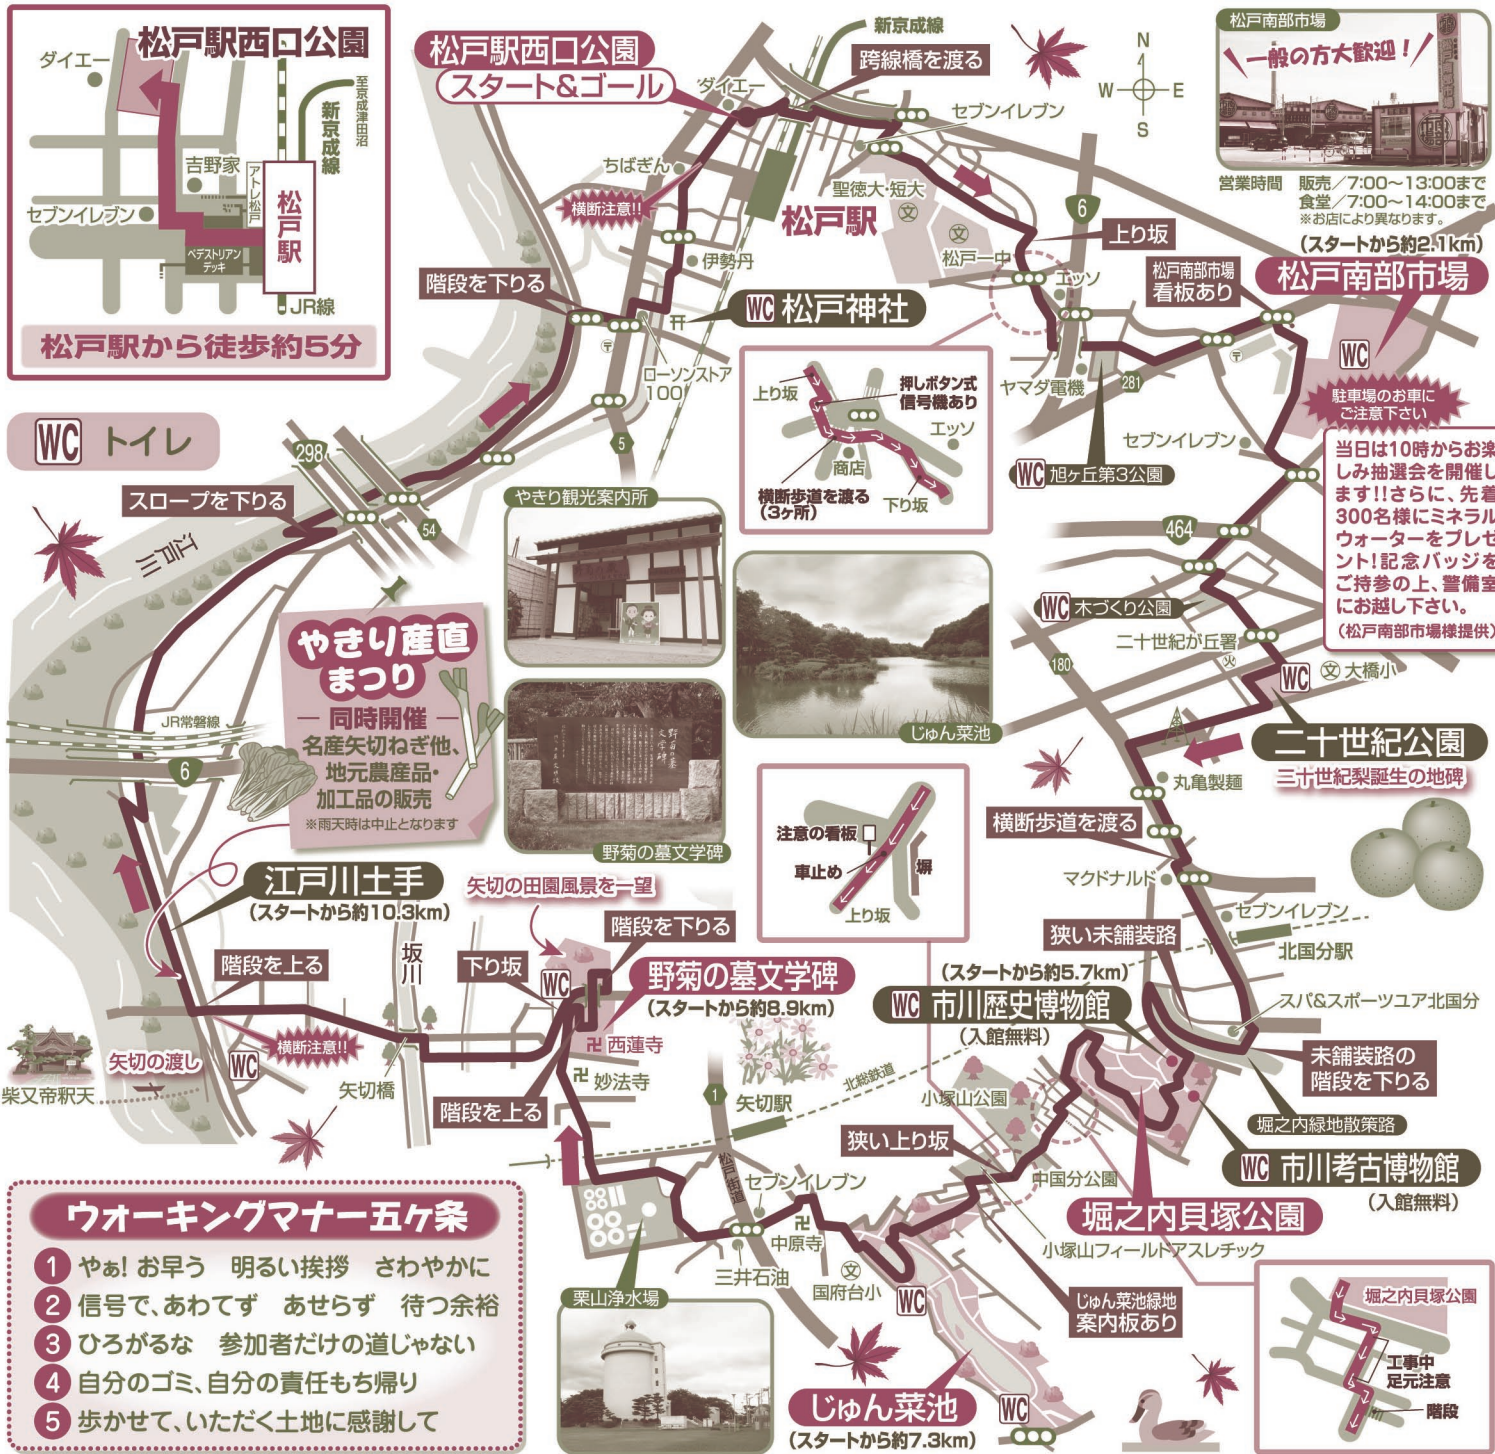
松戸駅西口公園
ダイエー
至京成津田沼
新京成線
吉野家
アトレ松戸
松戸駅
セブンイレブン
ペデストリアンデッキ
JR線
松戸駅から徒歩約5分

WC トイレ

松戸駅西口公園
スタート&ゴール
新京成線
跨線橋を渡る
ダイエー
セブンイレブン
ちばぎん
横断注意!!
聖徳大・短大
松戸駅
6
上り坂
伊勢丹
松戸一中
エッソ
階段を下りる
WC 松戸神社
ローソンストア100
ヤマダ電機
281
5
298
54
スロープを下りる
江戸川

上り坂
押しボタン式信号機あり
エッソ
商店
横断歩道を渡る(3ヶ所)
下り坂

松戸南部市場
一般の方大歓迎!
営業時間 販売/7:00~13:00まで
食堂/7:00~14:00まで
※お店により異なります。
(スタートから約2.1km)
松戸南部市場看板あり
松戸南部市場
WC
駐車場のお車にご注意下さい
当日は10時からお楽しみ抽選会を開催します!!さらに、先着300名様にミネラルウォーターをプレゼント!記念バッジをご持参の上、警備室にお越し下さい。
(松戸南部市場様提供)

セブンイレブン
WC 旭ケ丘第3公園
464
WC 木づくり公園
二十世紀が丘署
180
WC 大橋小
二十世紀公園
二十世紀梨誕生の地碑
丸亀製麺

やきり観光案内所
じゅん菜池
やきり産直まつり
— 同時開催 —
名産矢切ねぎ他、地元農産品・加工品の販売
※雨天時は中止となります
野菊の墓文学碑

JR常磐線
6

注意の看板
車止め
堀
上り坂

横断歩道を渡る
マクドナルド
セブンイレブン
狭い未舗装路
北国分駅
(スタートから約5.7km)
スパ&スポーツユア北国分
WC 市川歴史博物館
(入館無料)
未舗装路の階段を下りる
堀之内緑地散策路
WC 市川考古博物館
(入館無料)

江戸川土手
(スタートから約10.3km)
矢切の田園風景を一望
階段を下りる
階段を上る
坂川
下り坂
WC
野菊の墓文学碑
(スタートから約8.9km)
西蓮寺
妙法寺
横断注意!!
矢切の渡し
WC
柴又帝釈天
矢切橋
階段を上る
1
矢切駅
北総鉄道
小塚山公園
狭い上り坂
中国分公園
堀之内貝塚公園
松戸街道
セブンイレブン
中原寺
三井石油
国府台小
WC
小塚山フィールドアスレチック
じゅん菜緑地案内板あり
栗山浄水場
じゅん菜池
(スタートから約7.3km)
WC

堀之内貝塚公園
工事中足元注意
階段

ウォーキングマナー五ヶ条
1 やぁ!お早う 明るい挨拶 さわやかに
2 信号で、あわてず あせらず 待つ余裕
3 ひろがるな 参加者だけの道じゃない
4 自分のゴミ、自分の責任もち帰り
5 歩かせて、いただく土地に感謝して